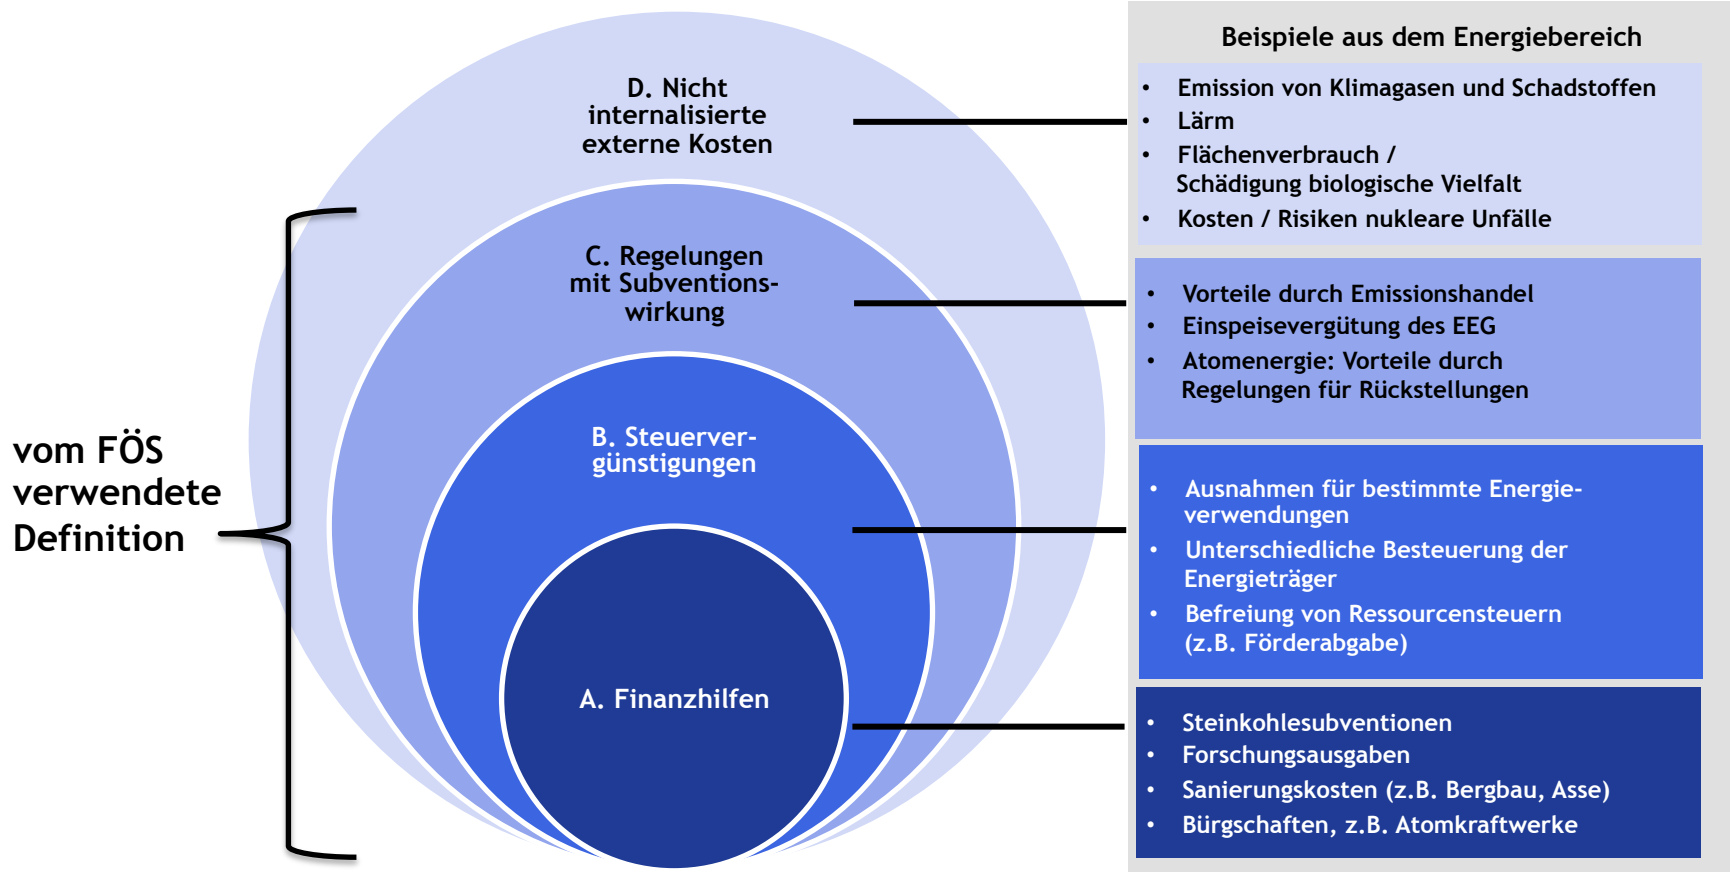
vom FÖS verwendete Definition

D. Nicht internalisierte externe Kosten

C. Regelungen mit Subventionswirkung

B. Steuervergünstigungen

A. Finanzhilfen

Beispiele aus dem Energiebereich

- Emission von Klimagasen und Schadstoffen
- Lärm
- Flächenverbrauch / Schädigung biologische Vielfalt
- Kosten / Risiken nukleare Unfälle

- Vorteile durch Emissionshandel
- Einspeisevergütung des EEG
- Atomenergie: Vorteile durch Regelungen für Rückstellungen

- Ausnahmen für bestimmte Energieverwendungen
- Unterschiedliche Besteuerung der Energieträger
- Befreiung von Ressourcensteuern (z.B. Förderabgabe)

- Steinkohlesubventionen
- Forschungsausgaben
- Sanierungskosten (z.B. Bergbau, Asse)
- Bürgschaften, z.B. Atomkraftwerke